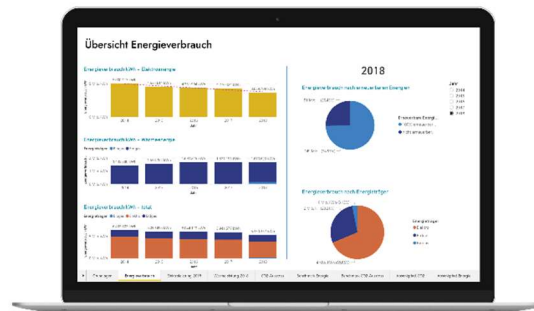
Übersicht Energieverbrauch

2018

Energieverbrauch kWh – Elektroenergie

Energieverbrauch nach erneuerbaren Energien

Energieverbrauch kWh – Wärmeenergie

Energieverbrauch kWh – Total

Energieverbrauch nach Energieträger

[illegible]